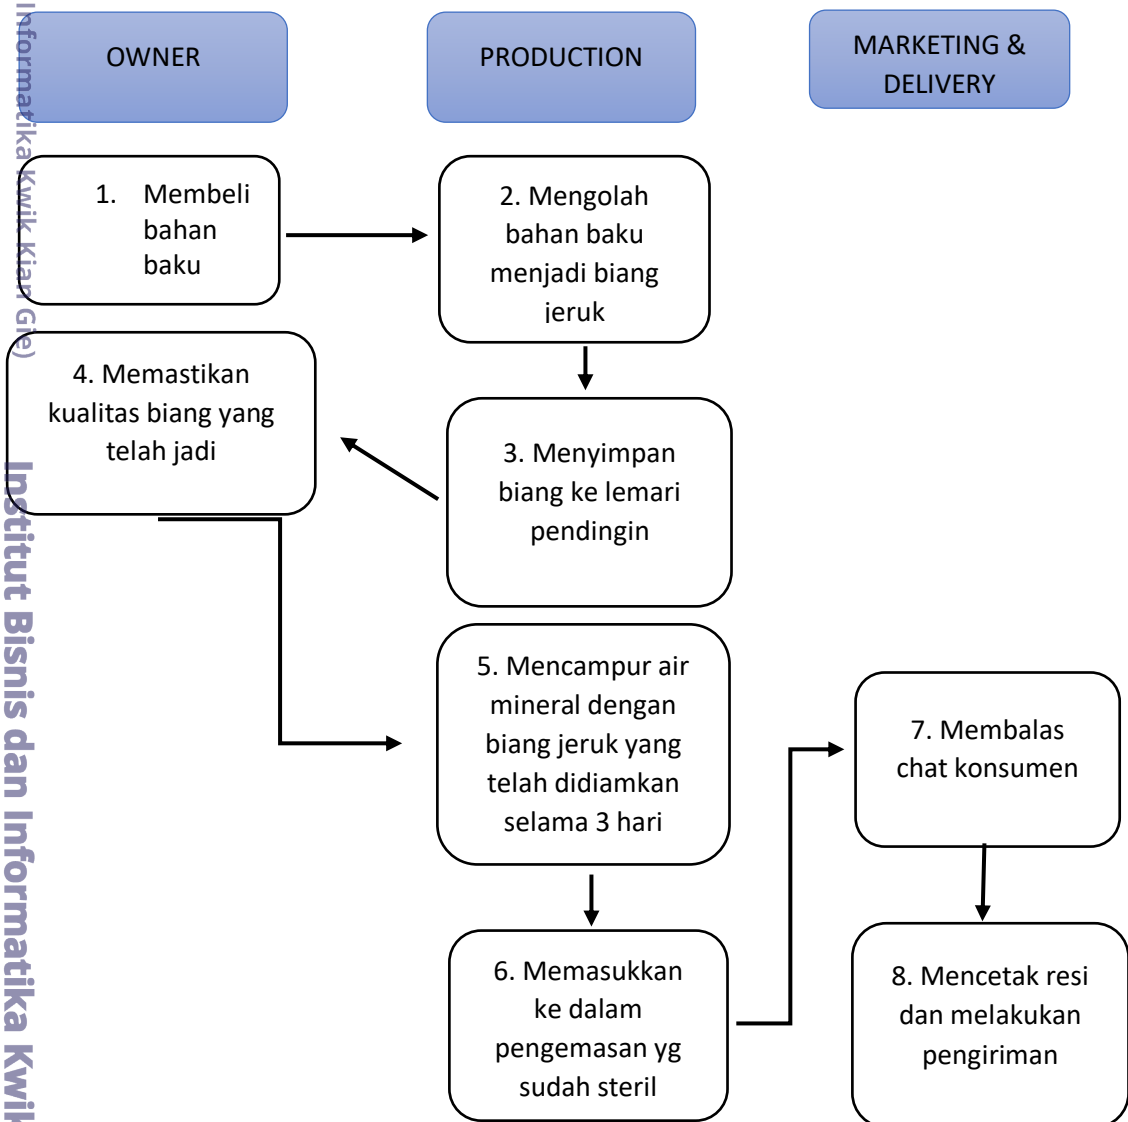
Informatika Kwik Kian Gie)

Institut Bisnis dan Informatika Kwik

OWNER

PRODUCTION

MARKETING & DELIVERY

1. Membeli bahan baku

2. Mengolah bahan baku menjadi biang jeruk

4. Memastikan kualitas biang yang telah jadi

3. Menyimpan biang ke lemari pendingin

5. Mencampur air mineral dengan biang jeruk yang telah didiamkan selama 3 hari

7. Membalas chat konsumen

6. Memasukkan ke dalam pengemasan yg sudah steril

8. Mencetak resi dan melakukan pengiriman